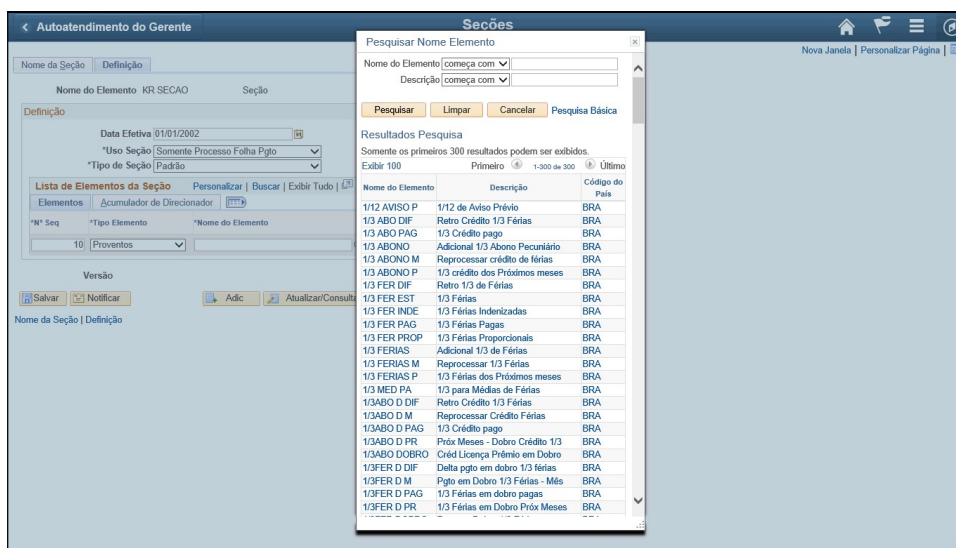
< Autoatendimento do Gerente

Seções

Nova Janela | Personalizar Página |

Nome da Seção | Definição

Nome do Elemento KR SECAO Seção

Definição

Data Efetiva 01/01/2002

*Uso Seção Somente Processo Folha Pgto

*Tipo de Seção Padrão

Lista de Elementos da Seção Personalizar | Buscar | Exibir Tudo |

Elementos | Acumulador de Direcionador

*N° Seq | *Tipo Elemento | *Nome do Elemento

10 Proventos

Versão

Salvar | Notificar | Adic | Atualizar/Consulta

Nome da Seção | Definição

Pesquisar Nome Elemento

Nome do Elemento começa com

Descrição começa com

Pesquisar | Limpar | Cancelar | Pesquisa Básica

Resultados Pesquisa

Somente os primeiros 300 resultados podem ser exibidos.

Exibir 100 Primeiro 1-300 de 300 Último

| Nome do Elemento | Descrição | Código do País |
|---|---|---|
| 1/12 AVISO P | 1/12 de Aviso Prévio | BRA |
| 1/3 ABO DIF | Retro Crédito 1/3 Férias | BRA |
| 1/3 ABO PAG | 1/3 Crédito pago | BRA |
| 1/3 ABONO | Adicional 1/3 Abono Pecuniário | BRA |
| 1/3 ABONO M | Reprocessar crédito de férias | BRA |
| 1/3 ABONO P | 1/3 crédito dos Próximos meses | BRA |
| 1/3 FER DIF | Retro 1/3 de Férias | BRA |
| 1/3 FER EST | 1/3 Férias | BRA |
| 1/3 FER INDE | 1/3 Férias Indenizadas | BRA |
| 1/3 FER PAG | 1/3 Férias Pagas | BRA |
| 1/3 FER PROP | 1/3 Férias Proporcionais | BRA |
| 1/3 FERIAS | Adicional 1/3 de Férias | BRA |
| 1/3 FERIAS M | Reprocessar 1/3 Férias | BRA |
| 1/3 FERIAS P | 1/3 Férias dos Próximos meses | BRA |
| 1/3 MED PA | 1/3 para Médias de Férias | BRA |
| 1/3ABO D DIF | Retro Crédito 1/3 Férias | BRA |
| 1/3ABO D M | Reprocessar Crédito Férias | BRA |
| 1/3ABO D PAG | 1/3 Crédito pago | BRA |
| 1/3ABO D PR | Próx Meses - Dobro Crédito 1/3 | BRA |
| 1/3ABO DOBRO | Créd Licença Prêmio em Dobro | BRA |
| 1/3FER D DIF | Delta pgto em dobro 1/3 férias | BRA |
| 1/3FER D M | Pgto em Dobro 1/3 Férias - Mês | BRA |
| 1/3FER D PAG | 1/3 Férias em dobro pagas | BRA |
| 1/3FER D PR | 1/3 Férias em Dobro Próx Meses | BRA |